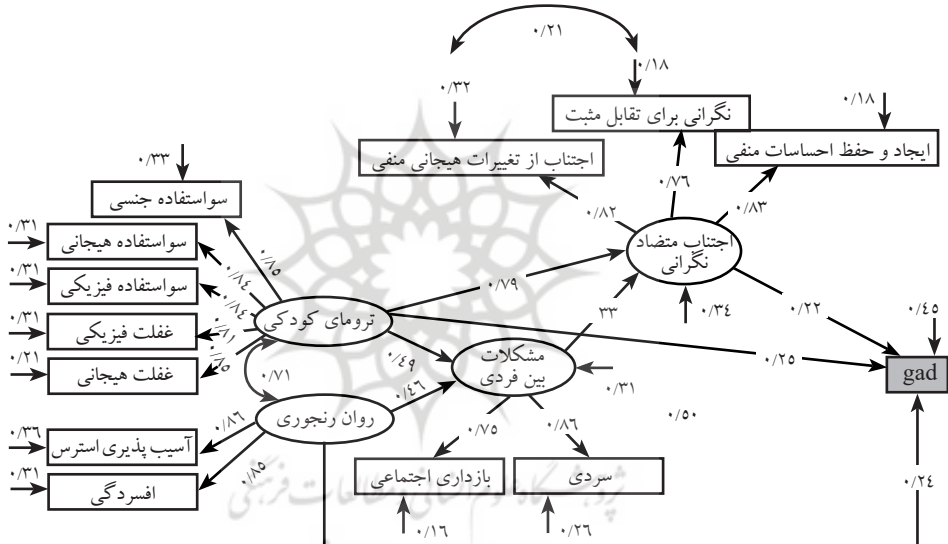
۰/۲۱
۰/۱۸
نگرانی برای تقابل مثبت
۰/۳۲
۰/۱۸
اجتناب از تغییرات هیجانی منفی
ایجاد و حفظ احساسات منفی
۰/۳۳
سواستفاده جنسی
۰/۷۶
۰/۸۲
۰/۸۳
۰/۳۱
سواستفاده هیجانی
اجتناب متضاد نگرانی
۰/۸۵
۰/۳۱
سواستفاده فیزیکی
۰/۸۴
۰/۸۴
۰/۷۹
۰/۳۱
غفلت فیزیکی
ترومای کودکی
۰/۸۱
۳۳
۰/۳۴
۰/۲۲
۰/۴۵
۰/۲۱
غفلت هیجانی
۰/۷۵
۰/۴۹
مشکلات بین فردی
۰/۲۵
gad
۰/۷۱
۰/۴۶
۰/۳۱
۰/۳۶
آسیب پذیری استرس
۰/۸۶
روان رنجوری
۰/۵۰
۰/۷۵
۰/۸۶
۰/۸۵
۰/۳۱
افسردگی
بازداری اجتماعی
سردی
۰/۲۴
۰/۱۶
۰/۲۶